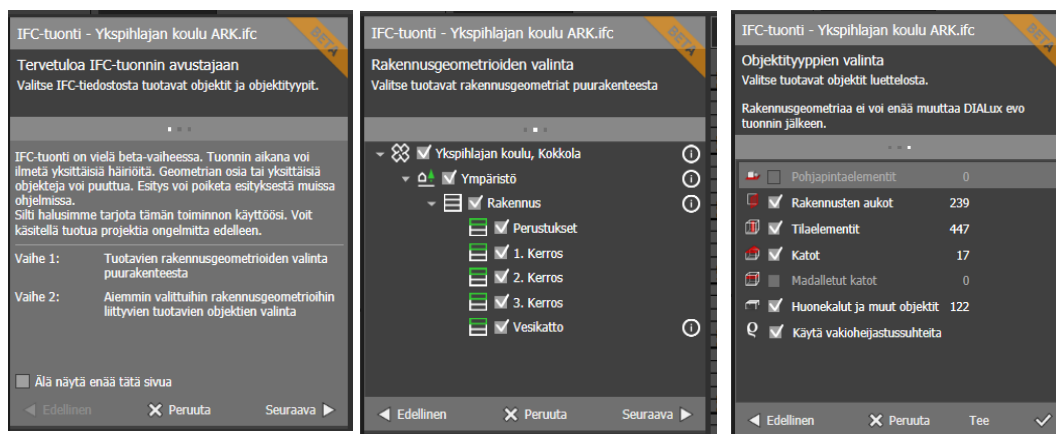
IFC-tuonti - Ykspihlajan koulu ARK.ifc

BETA

Tervetuloa IFC-tuonnin avustajaan
Valitse IFC-tiedostosta tuotavat objektit ja objektityypit.

IFC-tuonti on vielä beta-vaiheessa. Tuonnin aikana voi ilmetä yksittäisiä häiriöitä. Geometrian osia tai yksittäisiä objekteja voi puuttua. Esitys voi poiketa esityksestä muissa ohjelmissa.
Silti halusimme tarjota tämän toiminnon käyttöösi. Voit käsitellä tuotua projektia ongelmitta edelleen.

Vaihe 1: Tuotavien rakennusgeometrioiden valinta puurakenteesta

Vaihe 2: Aiemmin valittuihin rakennusgeometrioihin liittyvien tuotavien objektien valinta

Älä näytä enää tätä sivua

◀ Edellinen ✕ Peruuta Seuraava ▶

IFC-tuonti - Ykspihlajan koulu ARK.ifc

BETA

Rakennusgeometrioiden valinta
Valitse tuotavat rakennusgeometriat puurakenteesta

Ykspihlajan koulu, Kokkola
Ympäristö
Rakennus
Perustukset
1. Kerros
2. Kerros
3. Kerros
Vesikatto

◀ Edellinen ✕ Peruuta Seuraava ▶

IFC-tuonti - Ykspihlajan koulu ARK.ifc

BETA

Objektityyppien valinta
Valitse tuotavat objektit luettelosta.

Rakennusgeometriaa ei voi enää muuttaa DIALux evo tuonnin jälkeen.

Pohjapintaelementit 0
Rakennusten aukot 239
Tilaelementit 447
Katot 17
Madalletut katot 0
Huonekalut ja muut objektit 122
Käytä vakioheijastussuhteita

◀ Edellinen ✕ Peruuta Tee ✓